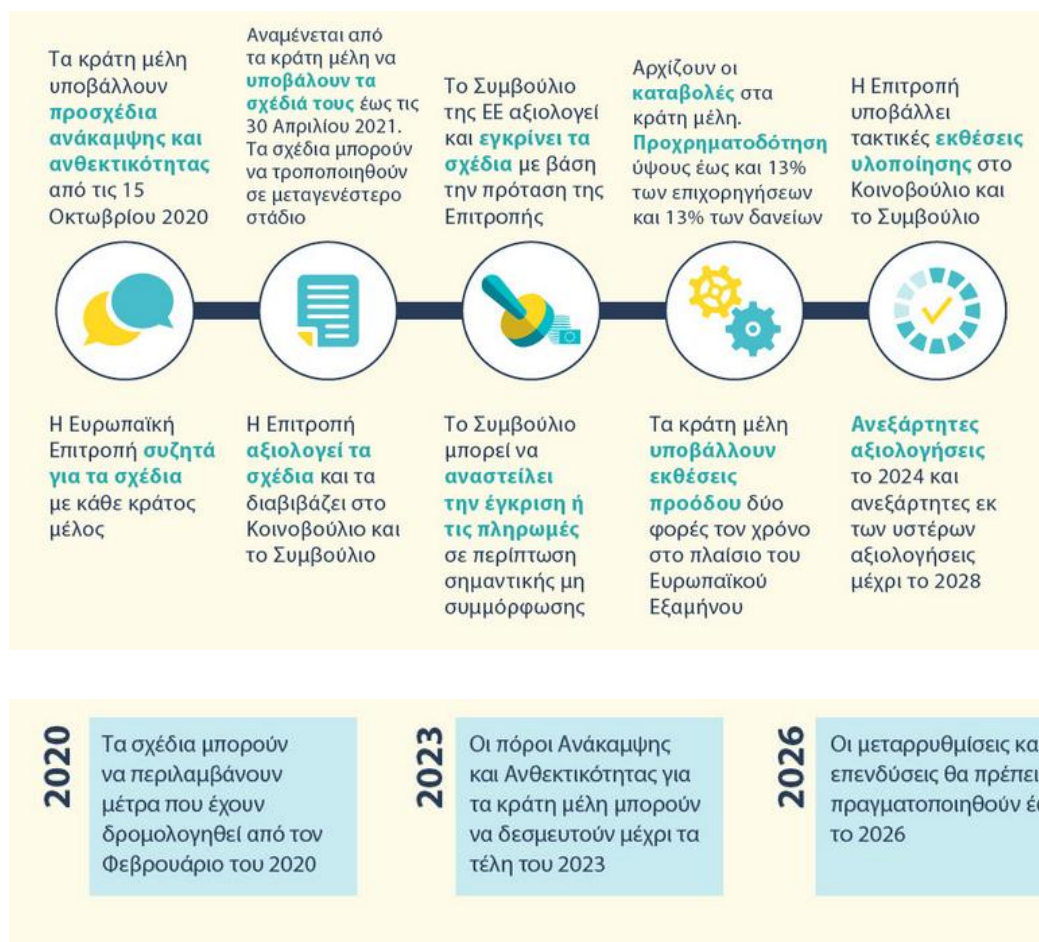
Τα κράτη μέλη υποβάλλουν προσχέδια ανάκαμψης και ανθεκτικότητας από τις 15 Οκτωβρίου 2020

Αναμένεται από τα κράτη μέλη να υποβάλουν τα σχέδιά τους έως τις 30 Απριλίου 2021. Τα σχέδια μπορούν να τροποποιηθούν σε μεταγενέστερο στάδιο

Το Συμβούλιο της ΕΕ αξιολογεί και εγκρίνει τα σχέδια με βάση την πρόταση της Επιτροπής

Αρχίζουν οι καταβολές στα κράτη μέλη. Προχρηματοδότηση ύψους έως και 13% των επιχορηγήσεων και 13% των δανείων

Η Επιτροπή υποβάλλει τακτικές εκθέσεις υλοποίησης στο Κοινοβούλιο και το Συμβούλιο

Η Ευρωπαϊκή Επιτροπή συζητά για τα σχέδια με κάθε κράτος μέλος

Η Επιτροπή αξιολογεί τα σχέδια και τα διαβιβάζει στο Κοινοβούλιο και το Συμβούλιο

Το Συμβούλιο μπορεί να αναστείλει την έγκριση ή τις πληρωμές σε περίπτωση σημαντικής μη συμμόρφωσης

Τα κράτη μέλη υποβάλλουν εκθέσεις προόδου δύο φορές τον χρόνο στο πλαίσιο του Ευρωπαϊκού Εξαμήνου

Ανεξάρτητες αξιολογήσεις το 2024 και ανεξάρτητες εκ των υστέρων αξιολογήσεις μέχρι το 2028

2020
Τα σχέδια μπορούν να περιλαμβάνουν μέτρα που έχουν δρομολογηθεί από τον Φεβρουάριο του 2020

2023
Οι πόροι Ανάκαμψης και Ανθεκτικότητας για τα κράτη μέλη μπορούν να δεσμευτούν μέχρι τα τέλη του 2023

2026
Οι μεταρρυθμίσεις κα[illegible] επενδύσεις θα πρέπει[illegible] πραγματοποιηθούν έ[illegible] το 2026